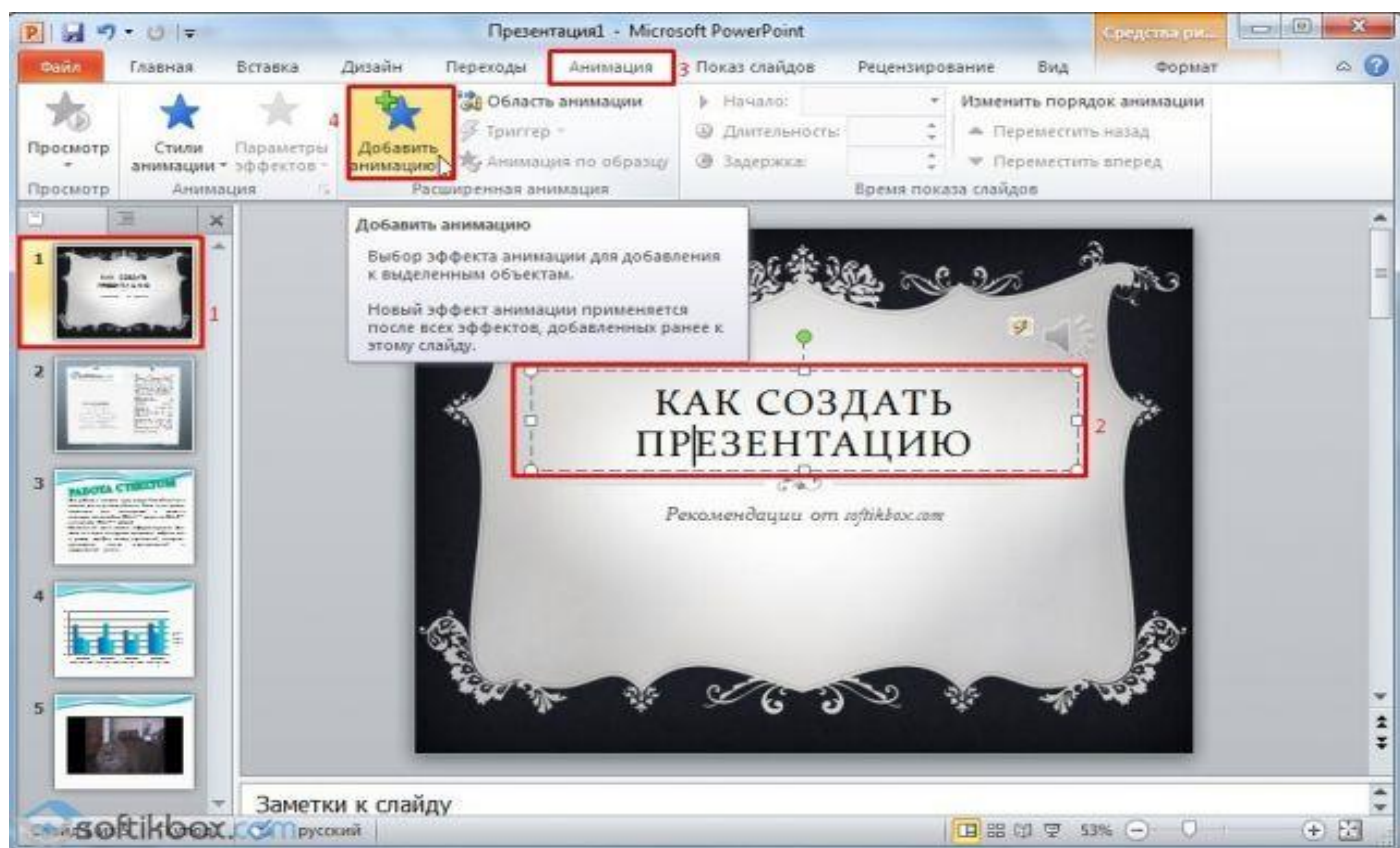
Презентация1 - Microsoft PowerPoint

Средства ри...

Файл
Главная
Вставка
Дизайн
Переходы
Анимация
3
Показ слайдов
Рецензирование
Вид
Формат

Просмотр
Стили анимации
Параметры эффектов
4
Добавить анимацию
Область анимации
Триггер
Анимация по образцу
Начало:
Длительность:
Задержка:
Изменить порядок анимации
Переместить назад
Переместить вперед
Просмотр
Анимация
Расширенная анимация
Время показа слайдов

Добавить анимацию

Выбор эффекта анимации для добавления к выделенным объектам.

Новый эффект анимации применяется после всех эффектов, добавленных ранее к этому слайду.

1
1
2
3
4
5

КАК СОЗДАТЬ ПРЕЗЕНТАЦИЮ
2

Рекомендации от softikbox.com

Заметки к слайду

softikbox.com
русский
53%